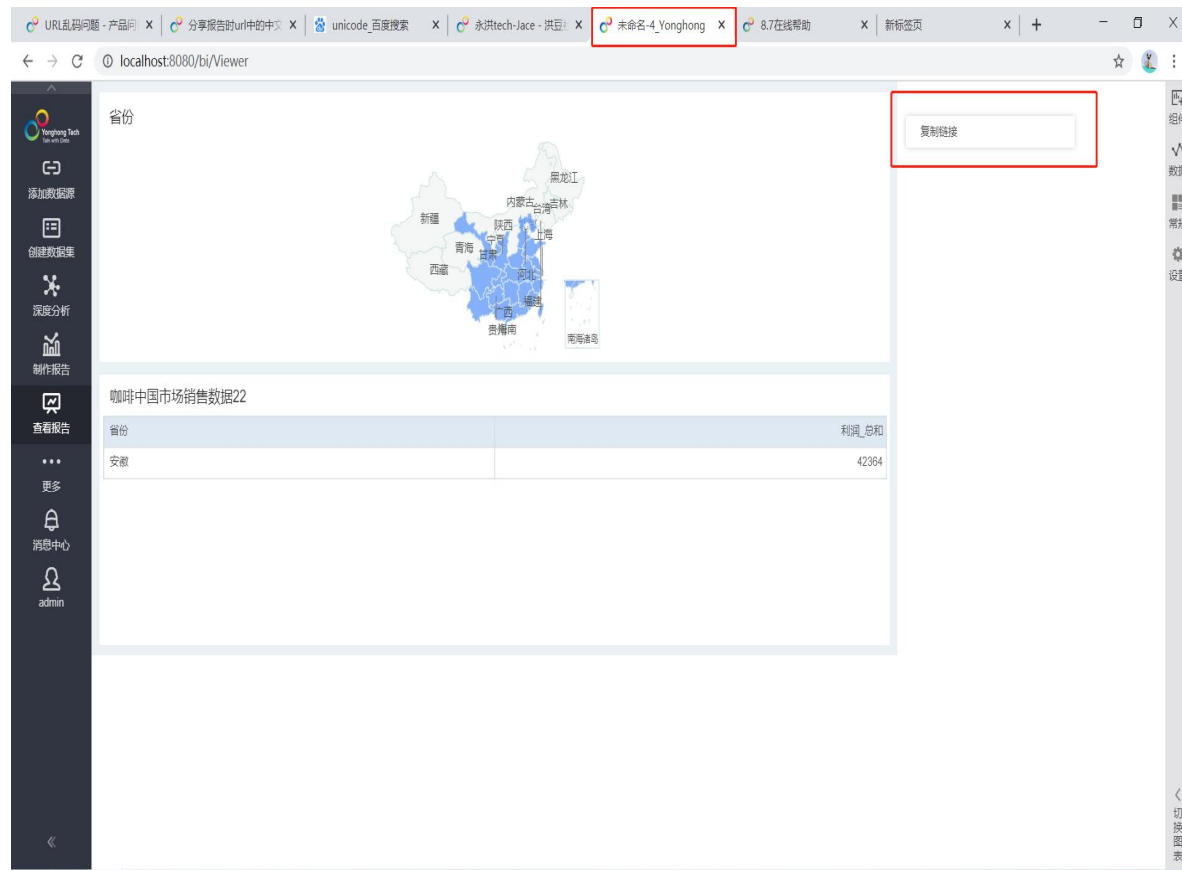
URL乱码问题 - 产品问 ×
分享报告时url中的中文 ×
unicode_百度搜索 ×
永洪tech-Jace - 洪豆 ×
未命名-4_Yonghong ×
8.7在线帮助 ×
新标签页 ×
+

localhost:8080/bi/Viewer

Yonghong Tech
添加数据源
创建数据集
深度分析
制作报告
查看报告
更多
消息中心
admin
«

省份

黑龙江
内蒙古
吉林
台湾
新疆
陕西
上海
宁夏
青海
甘肃
西藏
河北
福建
广西
贵州
海南
南海诸岛

复制链接

咖啡中国市场销售数据22

| 省份 | 利润_总和 |
|---|---|
| 安徽 | 42364 |

组
数
常
设
切
换
图
表